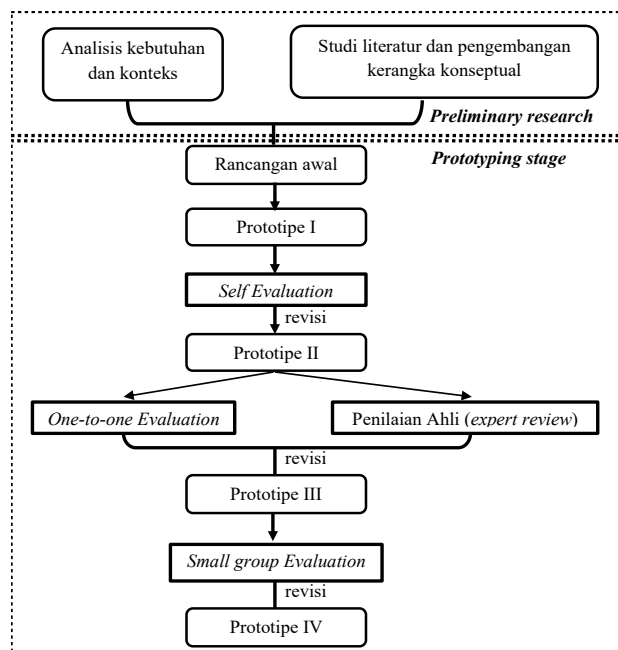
Analisis kebutuhan dan konteks

Studi literatur dan pengembangan kerangka konseptual

Preliminary research

Prototyping stage

Rancangan awal

Prototipe I

Self Evaluation

revisi

Prototipe II

One-to-one Evaluation

Penilaian Ahli (expert review)

revisi

Prototipe III

Small group Evaluation

revisi

Prototipe IV